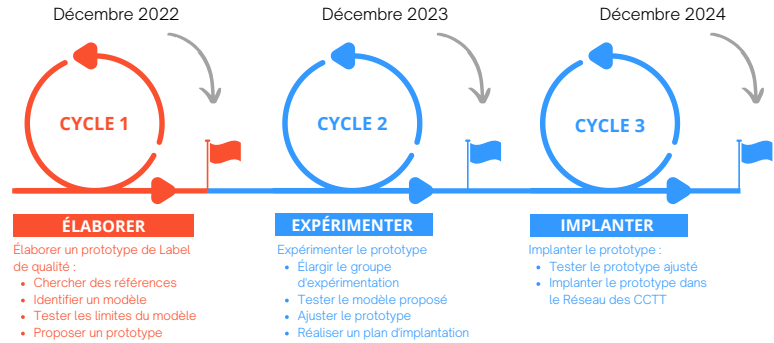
Décembre 2022

CYCLE 1

ÉLABORER

Élaborer un prototype de Label de qualité :
- Chercher des références
- Identifier un modèle
- Tester les limites du modèle
- Proposer un prototype

Décembre 2023

CYCLE 2

EXPÉRIMENTER

Expérimenter le prototype
- Élargir le groupe d'expérimentation
- Tester le modèle proposé
- Ajuster le prototype
- Réaliser un plan d'implantation

Décembre 2024

CYCLE 3

IMPLANTER

Implanter le prototype :
- Tester le prototype ajusté
- Implanter le prototype dans le Réseau des CCTT